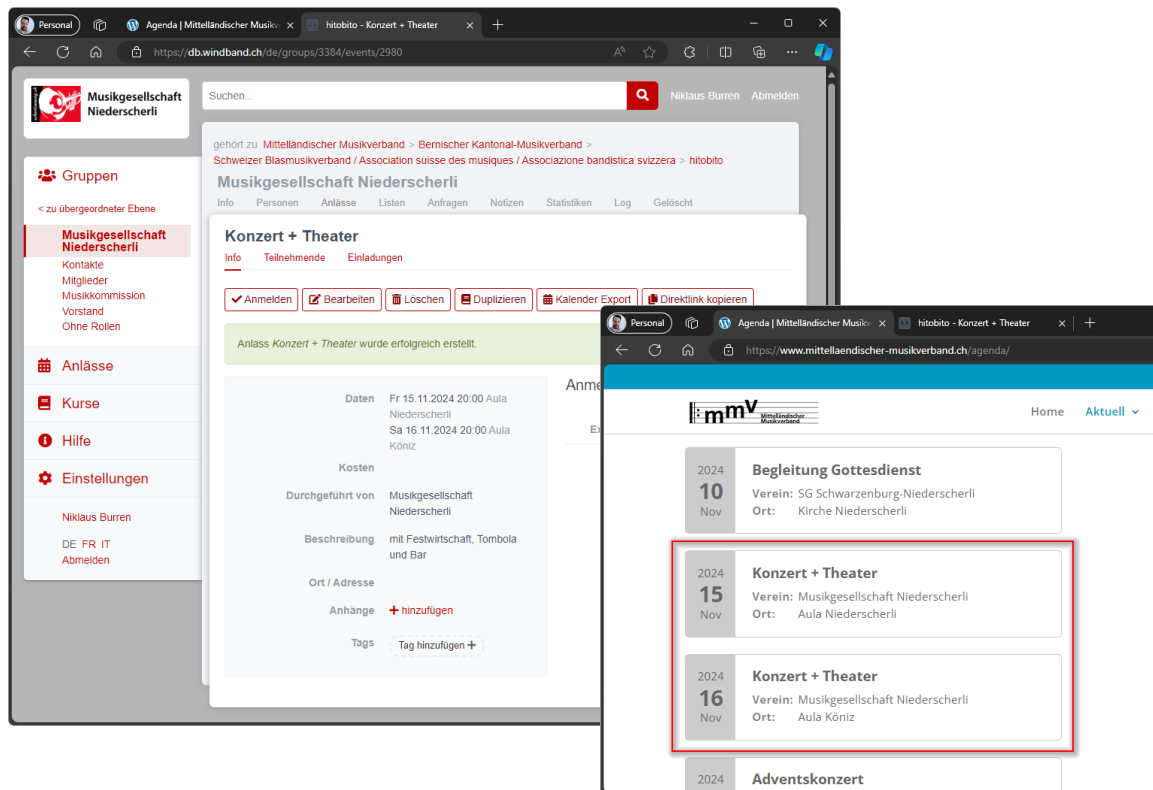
Personal
Agenda | Mittelländischer Musikv
hitobito - Konzert + Theater
https://db.windband.ch/de/groups/3384/events/2980

Musikgesellschaft Niederscherli

Suchen...

Niklaus Burren Abmelden

Gruppen
< zu übergeordneter Ebene
Musikgesellschaft Niederscherli
Kontakte
Mitglieder
Musikkommission
Vorstand
Ohne Rollen
Anlässe
Kurse
Hilfe
Einstellungen
Niklaus Burren
DE FR IT
Abmelden

gehört zu Mittelländischer Musikverband > Bernischer Kantonal-Musikverband > Schweizer Blasmusikverband / Association suisse des musiques / Associazione bandistica svizzera > hitobito
Musikgesellschaft Niederscherli
Info Personen Anlässe Listen Anfragen Notizen Statistiken Log Gelöscht

Konzert + Theater
Info Teilnehmende Einladungen

Anmelden Bearbeiten Löschen Duplizieren Kalender Export Direktlink kopieren

Anlass Konzert + Theater wurde erfolgreich erstellt.

Daten Fr 15.11.2024 20:00 Aula Niederscherli
Sa 16.11.2024 20:00 Aula Köniz
Kosten
Durchgeführt von Musikgesellschaft Niederscherli
Beschreibung mit Festwirtschaft, Tombola und Bar
Ort / Adresse
Anhänge + hinzufügen
Tags Tag hinzufügen +

Anme
Ex

Personal
Agenda | Mittelländischer Musikv
hitobito - Konzert + Theater
https://www.mittellaendischer-musikverband.ch/agenda/

mmv Mittelländischer Musikverband
Home Aktuell

2024 10 Nov
Begleitung Gottesdienst
Verein: SG Schwarzenburg-Niederscherli
Ort: Kirche Niederscherli

2024 15 Nov
Konzert + Theater
Verein: Musikgesellschaft Niederscherli
Ort: Aula Niederscherli

2024 16 Nov
Konzert + Theater
Verein: Musikgesellschaft Niederscherli
Ort: Aula Köniz

2024
Adventskonzert